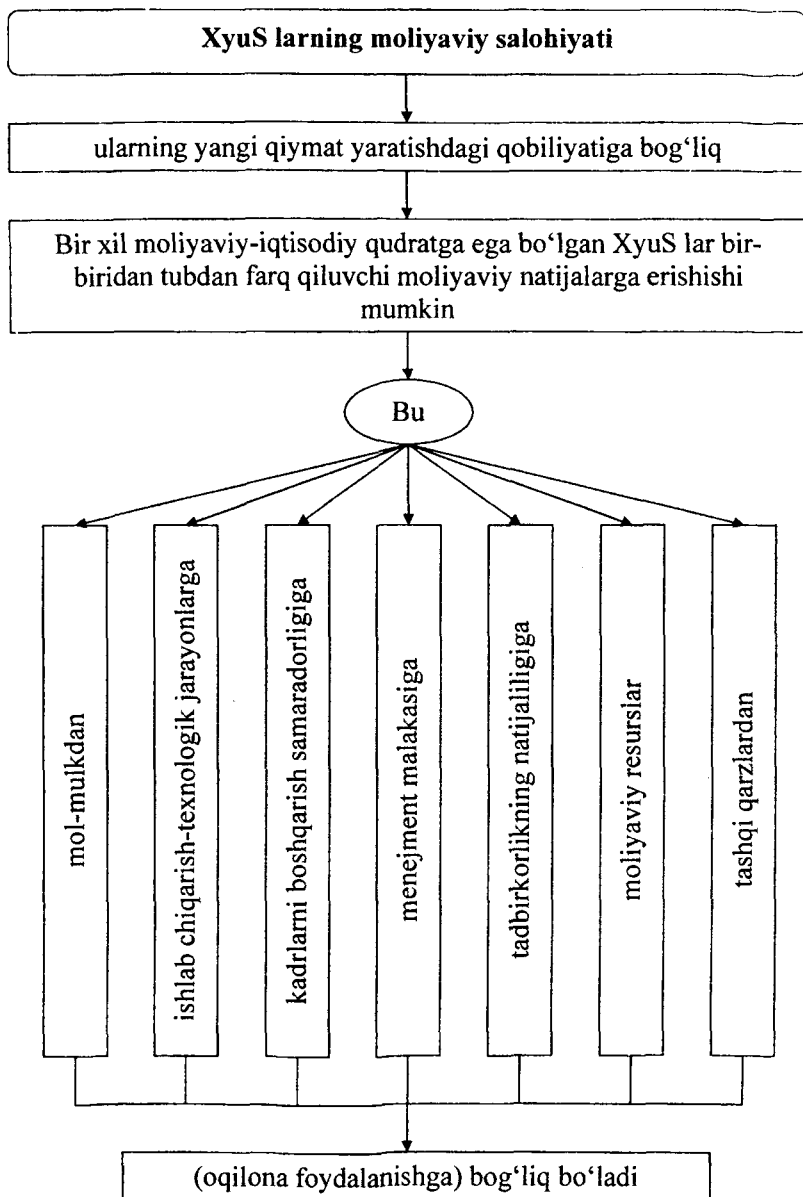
XyuS larning moliyaviy salohiyati

ularning yangi qiymat yaratishdagi qobiliyatiga bog‘liq

Bir xil moliyaviy-iqtisodiy qudratga ega bo‘lgan XyuS lar bir-biridan tubdan farq qiluvchi moliyaviy natijalarga erishishi mumkin

Bu

mol-mulkdan

ishlab chiqarish-texnologik jarayonlarga

kadrlarni boshqarish samaradorligiga

menejment malakasiga

tadbirkorlikning natijaliligiga

moliyaviy resurslar

tashqi qarzlardan

(oqilona foydalanishga) bog‘liq bo‘ladi